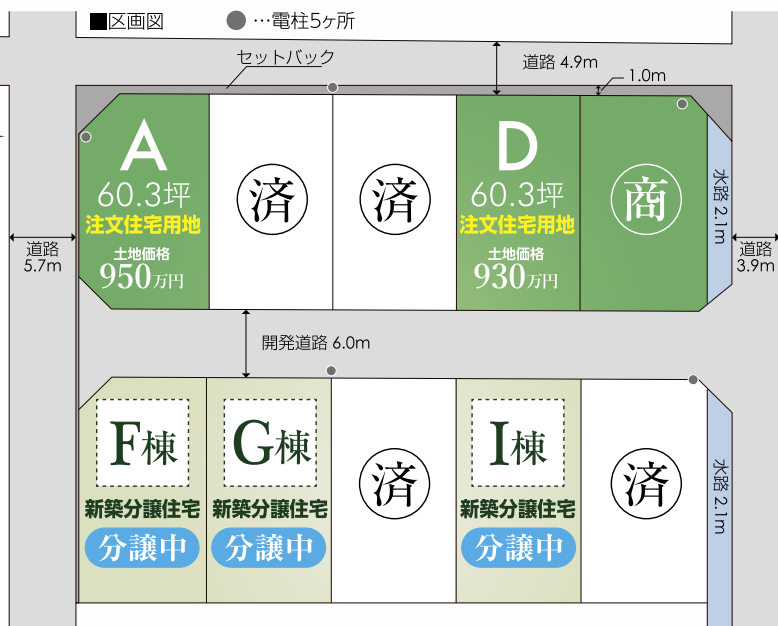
■区画図　● …電柱5ヶ所

セットバック

道路 4.9m

1.0m

A
60.3坪
注文住宅用地
土地価格
950万円

済

済

D
60.3坪
注文住宅用地
土地価格
930万円

商

水路 2.1m

道路
5.7m

道路
3.9m

開発道路 6.0m

F棟
新築分譲住宅
分譲中

G棟
新築分譲住宅
分譲中

済

I棟
新築分譲住宅
分譲中

済

水路 2.1m